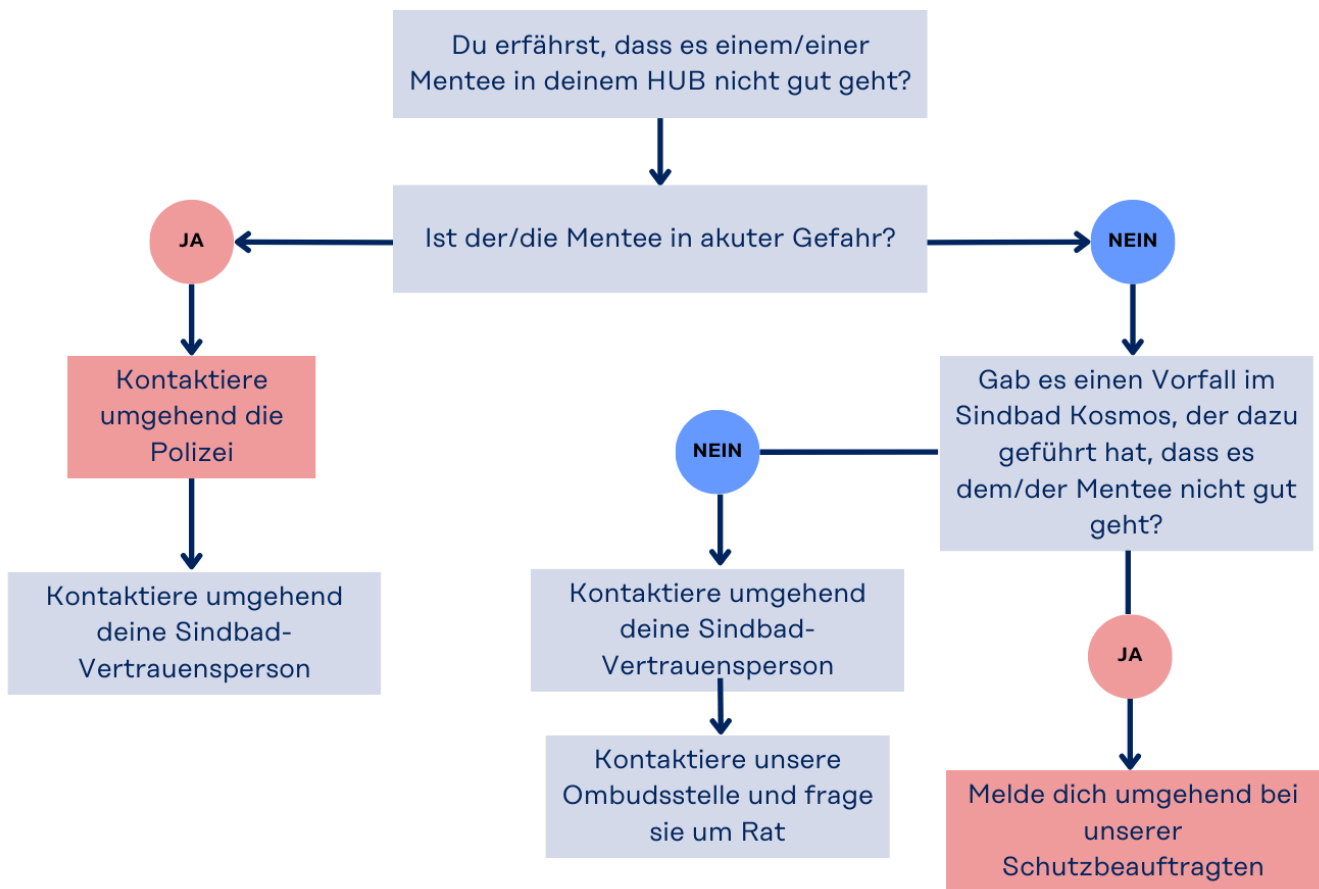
Du erfährst, dass es einem/einer Mentee in deinem HUB nicht gut geht?

Ist der/die Mentee in akuter Gefahr?

JA

NEIN

Kontaktiere umgehend die Polizei

Kontaktiere umgehend deine Sindbad-Vertrauensperson

Gab es einen Vorfall im Sindbad Kosmos, der dazu geführt hat, dass es dem/der Mentee nicht gut geht?

NEIN

Kontaktiere umgehend deine Sindbad-Vertrauensperson

Kontaktiere unsere Ombudsstelle und frage sie um Rat

JA

Melde dich umgehend bei unserer Schutzbeauftragten